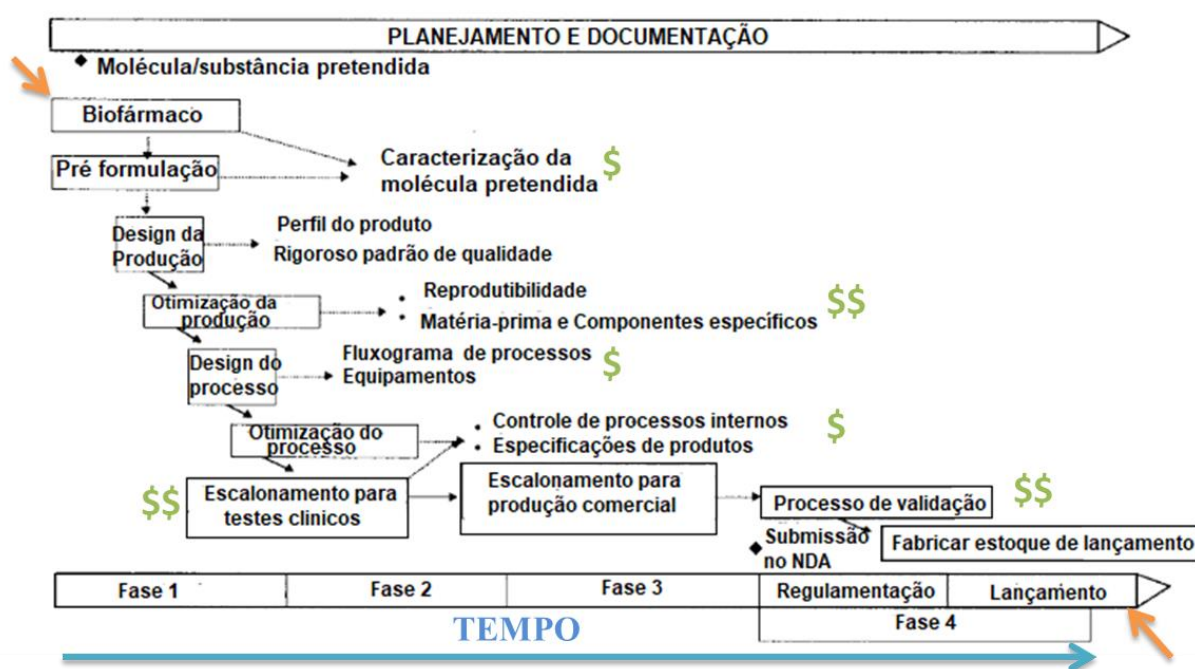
PLANEJAMENTO E DOCUMENTAÇÃO

Molécula/substância pretendida

Biofármaco

Pré formulação

Caracterização da molécula pretendida $

Design da Produção

Perfil do produto
Rigoroso padrão de qualidade

Otimização da produção

• Reprodutibilidade
• Matéria-prima e Componentes específicos $$

Design do processo

Fluxograma de processos
Equipamentos $

Otimização do processo

• Controle de processos internos
• Especificações de produtos $

$$ Escalonamento para testes clinicos

Escalonamento para produção comercial

Processo de validação $$

Submissão no NDA

Fabricar estoque de lançamento

| Fase 1 | Fase 2 | Fase 3 | Regulamentação | Lançamento |
|---|---|---|---|---|
| | | | Fase 4 | |

TEMPO